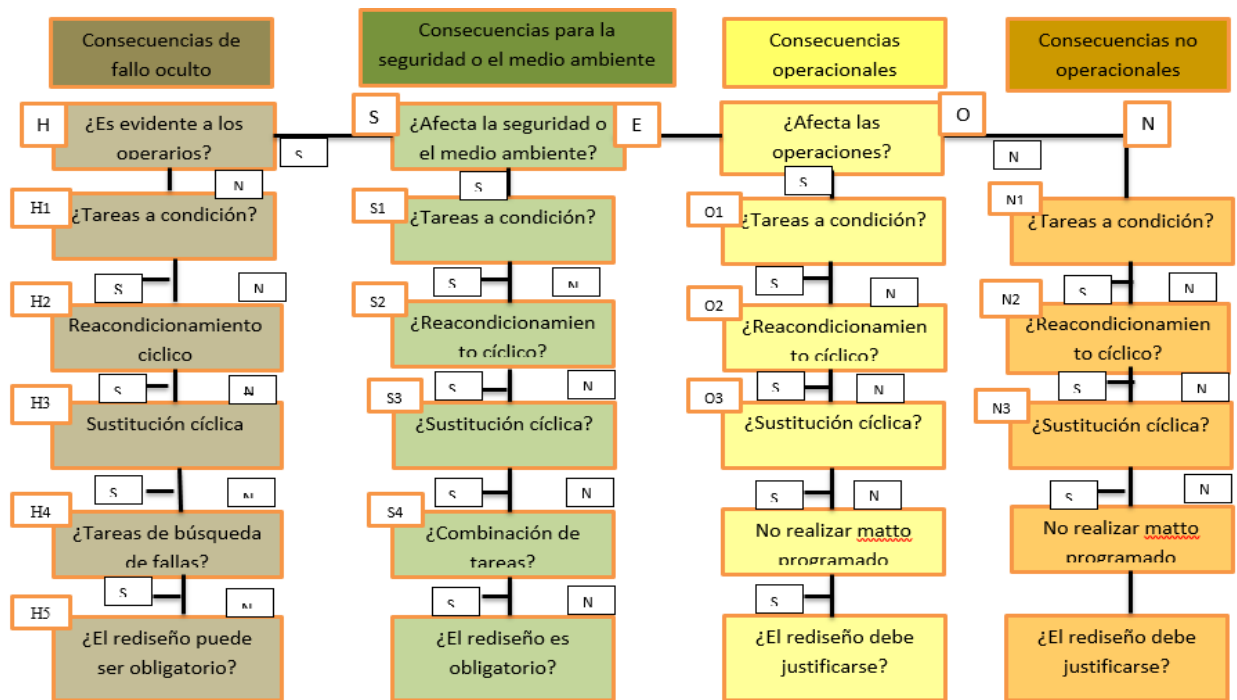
Consecuencias de fallo oculto

Consecuencias para la seguridad o el medio ambiente

Consecuencias operacionales

Consecuencias no operacionales

H

¿Es evidente a los operarios?

S

S

¿Afecta la seguridad o el medio ambiente?

E

¿Afecta las operaciones?

O

N

N

N

S

S

N

H1

¿Tareas a condición?

S1

¿Tareas a condición?

O1

¿Tareas a condición?

N1

¿Tareas a condición?

S

N

S

N

S

N

S

N

H2

Reacondicionamiento ciclico

S2

¿Reacondicionamiento cíclico?

O2

¿Reacondicionamiento cíclico?

N2

¿Reacondicionamiento cíclico?

S

N

S

N

S

N

S

N

H3

Sustitución cíclica

S3

¿Sustitución cíclica?

O3

¿Sustitución cíclica?

N3

¿Sustitución cíclica?

S

N

S

N

S

N

S

N

H4

¿Tareas de búsqueda de fallas?

S4

¿Combinación de tareas?

No realizar matto programado

No realizar matto programado

S

N

S

N

S

H5

¿El rediseño puede ser obligatorio?

¿El rediseño es obligatorio?

¿El rediseño debe justificarse?

¿El rediseño debe justificarse?